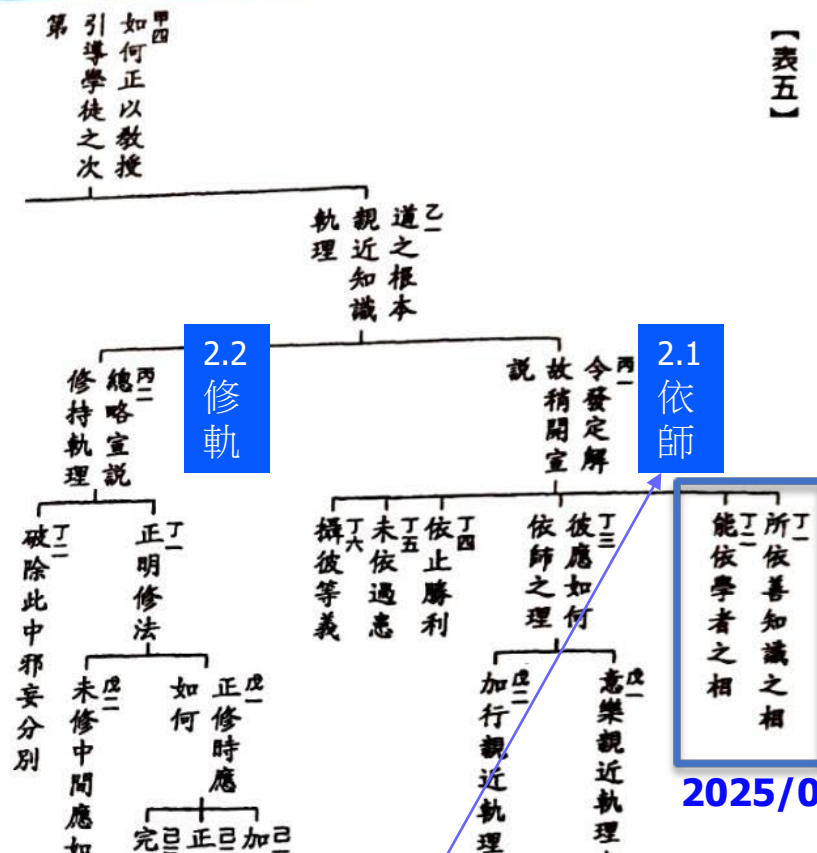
【表五】

甲四 如何正以教授引導學徒之次第

乙二 道之根本親近知識軌理

丙一 今發定解故稍開宣說

2.1 依師

丙二 總略宣說修持軌理

2.2 修軌

丁一 所依善知識之相

丁二 能依學者之相

丁三 彼應如何依師之理

戊一 意樂親近軌理

戊二 加行親近軌理

丁四 依止勝利

丁五 未依過患

丁六 攝彼等義

丁一 正明修法

戊一 正修時應如何

己一 加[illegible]

己二 正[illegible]

己三 完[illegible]

戊二 未修中間應如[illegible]

丁二 破除此中邪妄分別

2025/0